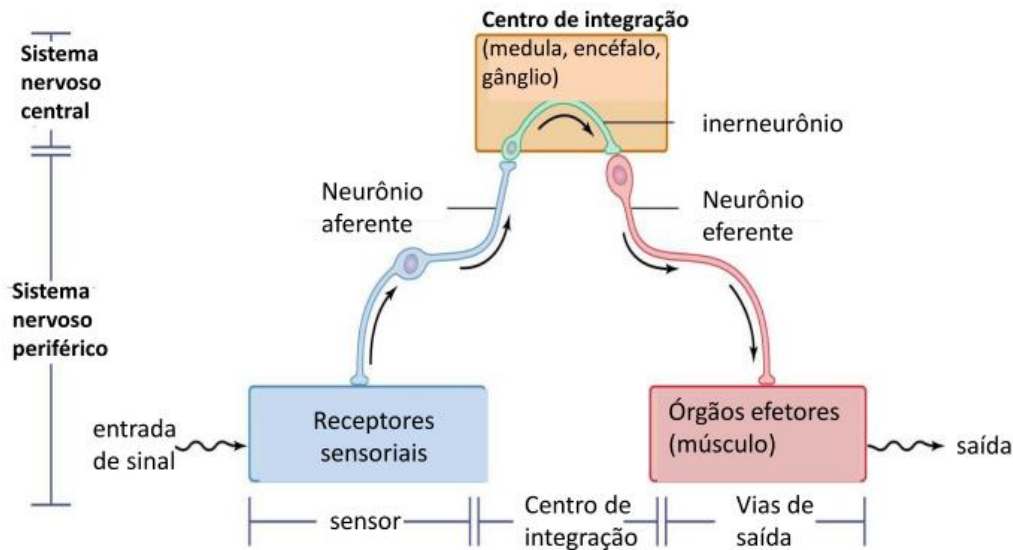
Sistema nervoso central

Sistema nervoso periférico

Centro de integração
(medula, encéfalo, gânglio)

inerneurônio

Neurônio aferente

Neurônio eferente

entrada de sinal

Receptores sensoriais

Órgãos efetores (músculo)

saída

sensor

Centro de integração

Vias de saída